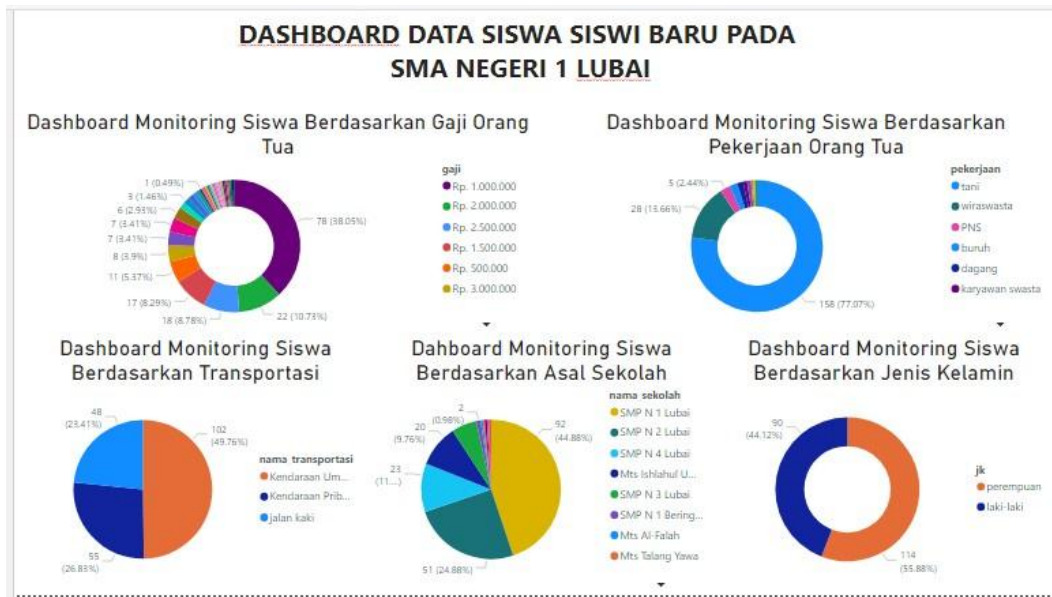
DASHBOARD DATA SISWA SISWI BARU PADA SMA NEGERI 1 LUBAI

Dashboard Monitoring Siswa Berdasarkan Gaji Orang Tua

1 (0.49%)
3 (1.46%)
6 (2.93%)
7 (3.41%)
7 (3.41%)
8 (3.9%)
11 (5.37%)
17 (8.29%)
18 (8.78%)
22 (10.73%)
78 (38.05%)

gaji
Rp. 1.000.000
Rp. 2.000.000
Rp. 2.500.000
Rp. 1.500.000
Rp. 500.000
Rp. 3.000.000

Dashboard Monitoring Siswa Berdasarkan Pekerjaan Orang Tua

5 (2.44%)
28 (13.66%)
158 (77.07%)

pekerjaan
tani
wiraswasta
PNS
buruh
dagang
karyawan swasta

Dashboard Monitoring Siswa Berdasarkan Transportasi

48 (23.41%)
102 (49.76%)
55 (26.83%)

nama transportasi
Kendaraan Um...
Kendaraan Prib...
jalan kaki

Dahboard Monitoring Siswa Berdasarkan Asal Sekolah

2 (0.98%)
20 (9.76%)
23 (11....)
92 (44.88%)
51 (24.88%)

nama sekolah
SMP N 1 Lubai
SMP N 2 Lubai
SMP N 4 Lubai
Mts Ishlahul U...
SMP N 3 Lubai
SMP N 1 Bering...
Mts Al-Falah
Mts Talang Yawa

Dashboard Monitoring Siswa Berdasarkan Jenis Kelamin

90 (44.12%)
114 (55.88%)

jk
perempuan
laki-laki